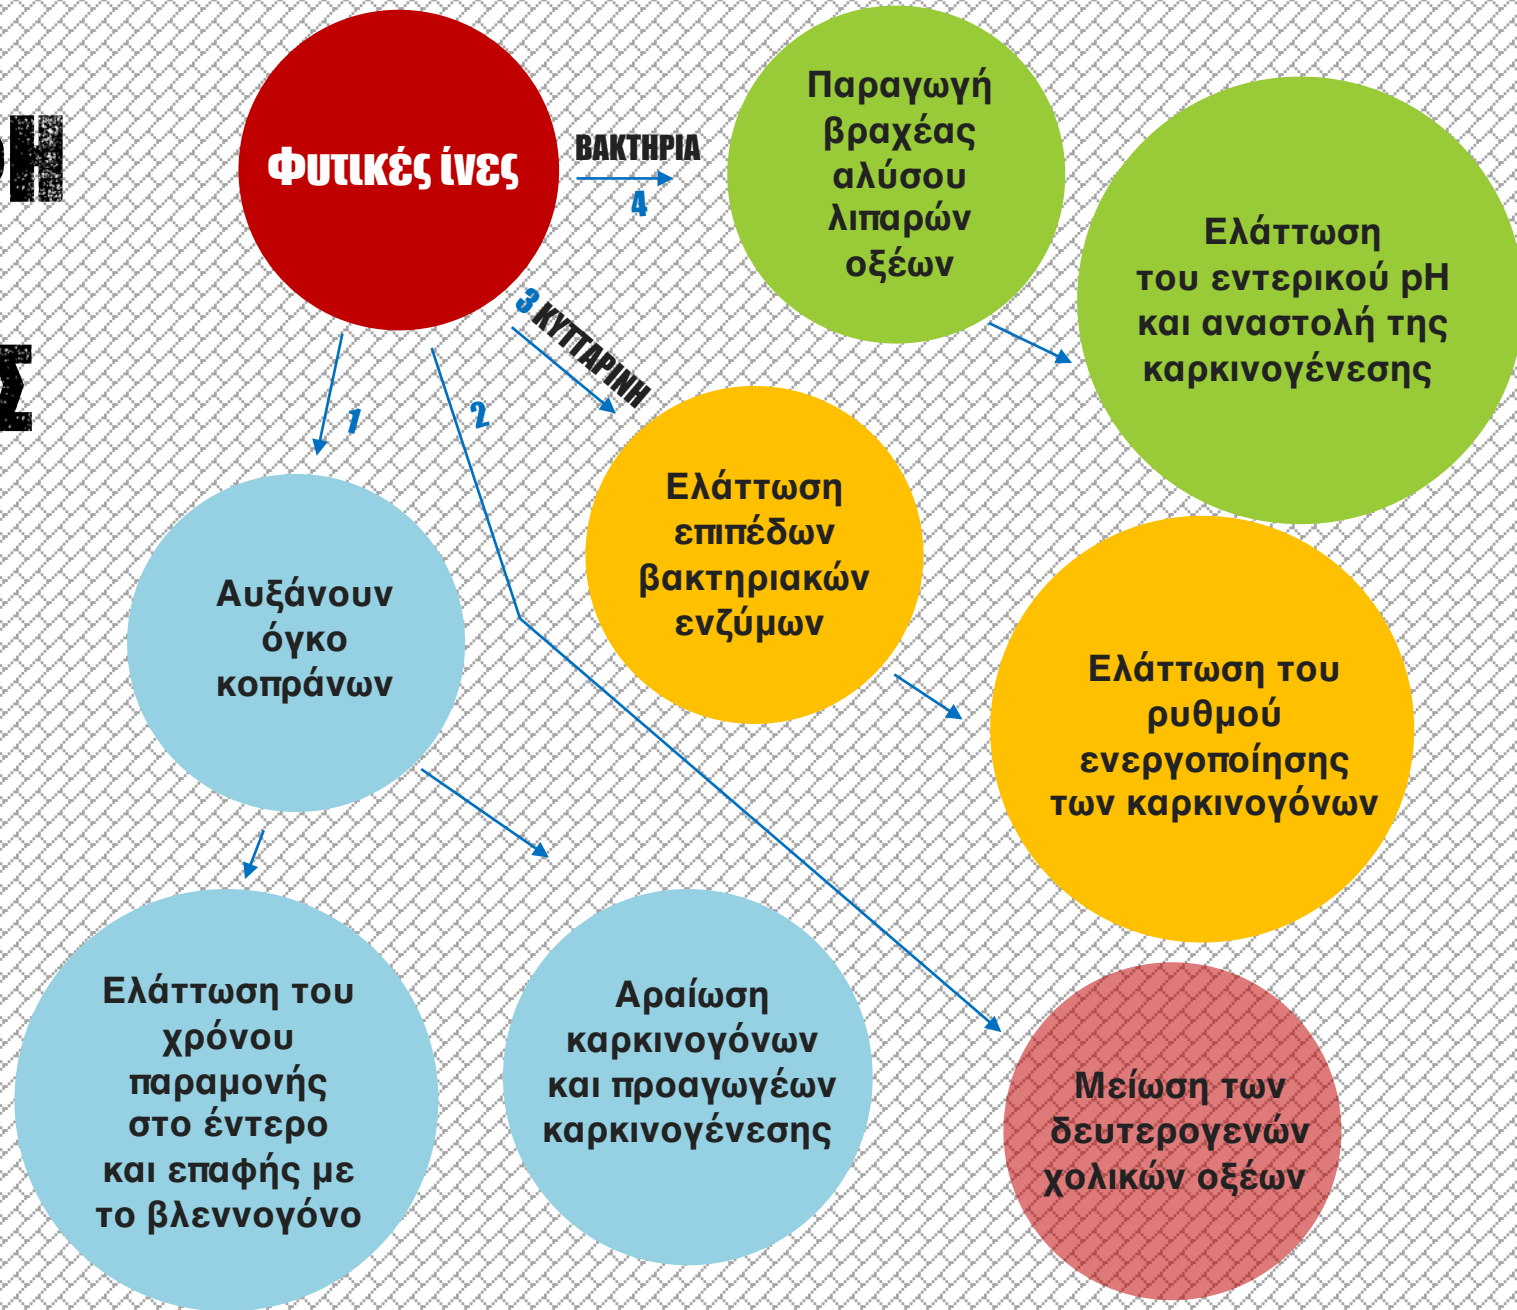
Φυτικές ίνες

ΒΑΚΤΗΡΙΑ

4

Παραγωγή βραχέας αλύσου λιπαρών οξέων

Ελάττωση του εντερικού pH και αναστολή της καρκινογένεσης

3 ΚΥΤΤΑΡΙΝΗ

1

2

Ελάττωση επιπέδων βακτηριακών ενζύμων

Αυξάνουν όγκο κοπράνων

Ελάττωση του ρυθμού ενεργοποίησης των καρκινογόνων

Ελάττωση του χρόνου παραμονής στο έντερο και επαφής με το βλεννογόνο

Αραίωση καρκινογόνων και προαγωγέων καρκινογένεσης

Μείωση των δευτερογενών χολικών οξέων